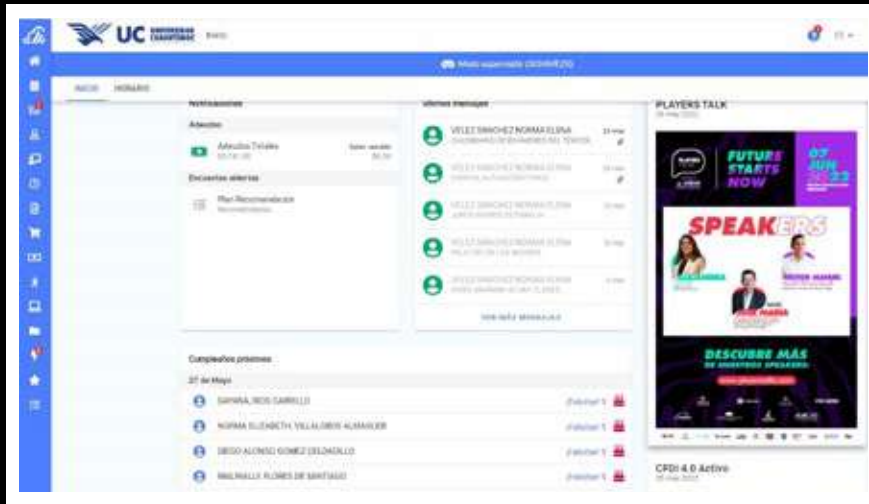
UC UNIVERSIDAD CUAUHTÉMOC

Modo supervisión

INICIO HORARIO

Notificaciones

Adeudos

Adeudos Totales

Encuestas abiertas

Plan Recomendación

Últimos mensajes

VELEZ SANCHEZ NORMA ELENA

VELEZ SANCHEZ NORMA ELENA

VELEZ SANCHEZ NORMA ELENA

VELEZ SANCHEZ NORMA ELENA

VELEZ SANCHEZ NORMA ELENA

VER MÁS MENSAJES

Cumpleaños próximos

27 de Mayo

SAYARA, RIOS CARRILLO

NORMA ELIZABETH, VILLALOBOS ALMAGUER

DIEGO ALONSO GOMEZ DELGADILLO

MALINALLI FLORES DE SANTIAGO

Felicitar

Felicitar

Felicitar

Felicitar

PLAYERS TALK

FUTURE STARTS NOW

07 JUN 2023

SPEAKERS

DESCUBRE MÁS DE NUESTROS SPEAKERS

CFDI 4.0 Activo